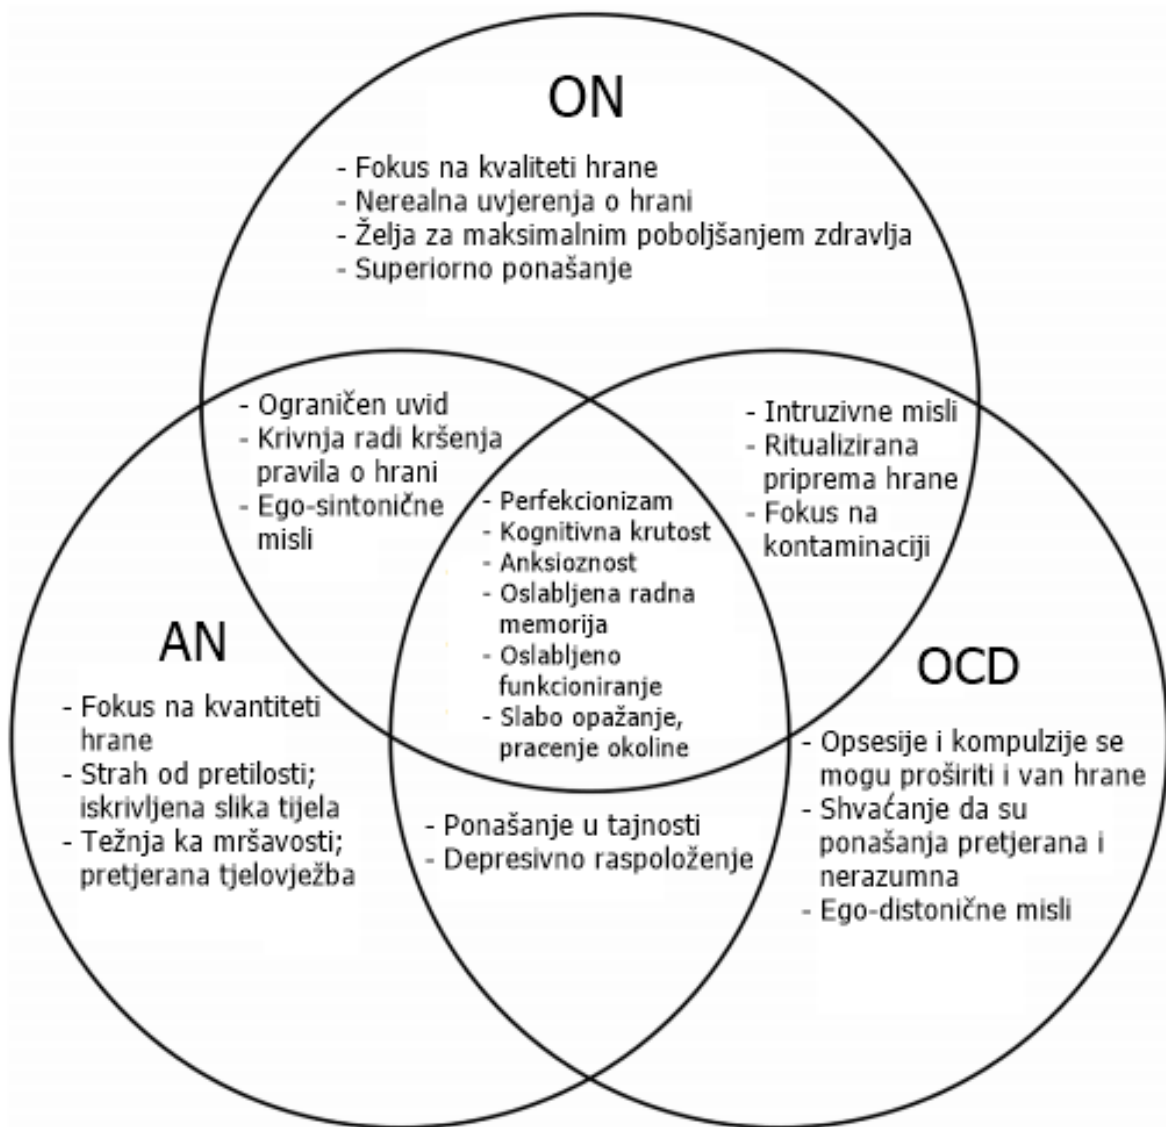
ON

- Fokus na kvaliteti hrane
- Nerealna uvjerenja o hrani
- Želja za maksimalnim poboljšanjem zdravlja
- Superiorno ponašanje

- Ograničen uvid
- Krivnja radi kršenja pravila o hrani
- Ego-sintonične misli

- Intruzivne misli
- Ritualizirana priprema hrane
- Fokus na kontaminaciji

- Perfekcionizam
- Kognitivna krutost
- Anksioznost
- Oslabljena radna memorija
- Oslabljeno funkcioniranje
- Slabo opažanje, pracenje okoline

AN

- Fokus na kvantiteti hrane
- Strah od pretilosti; iskrivljena slika tijela
- Težnja ka mršavosti; pretjerana tjelovježba

- Ponašanje u tajnosti
- Depresivno raspoloženje

OCD

- Opsesije i kompulzije se mogu proširiti i van hrane
- Shvaćanje da su ponašanja pretjerana i nerazumna
- Ego-distonične misli